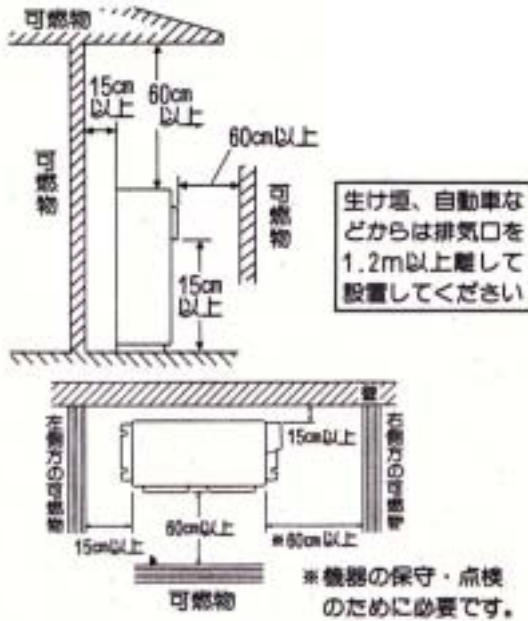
可燃物

15cm
以上

60cm
以上

60cm以上

可燃物

可燃物

15cm
以上

生け垣、自動車などからは排気口を1.2m以上離して設置してください

壁

左側方の可燃物

右側方の可燃物

15cm以上

60cm以上

15cm以上

※60cm以上

可燃物

※機器の保守・点検のために必要です。